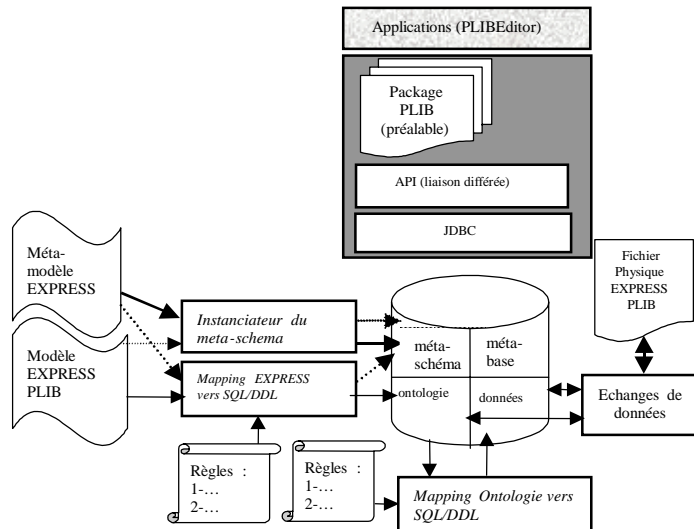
Applications (PLIBEditor)

Package PLIB (préalable)

API (liaison différée)

JDBC

Méta-modèle EXPRESS

Modèle EXPRESS PLIB

Instanciateur du meta-schema

Mapping EXPRESS vers SQL/DDL

méta-schéma

méta-base

ontologie

données

Fichier Physique EXPRESS PLIB

Echanges de données

Règles :
1-…
2-…

Règles :
1-…
2-…

Mapping Ontologie vers SQL/DDL